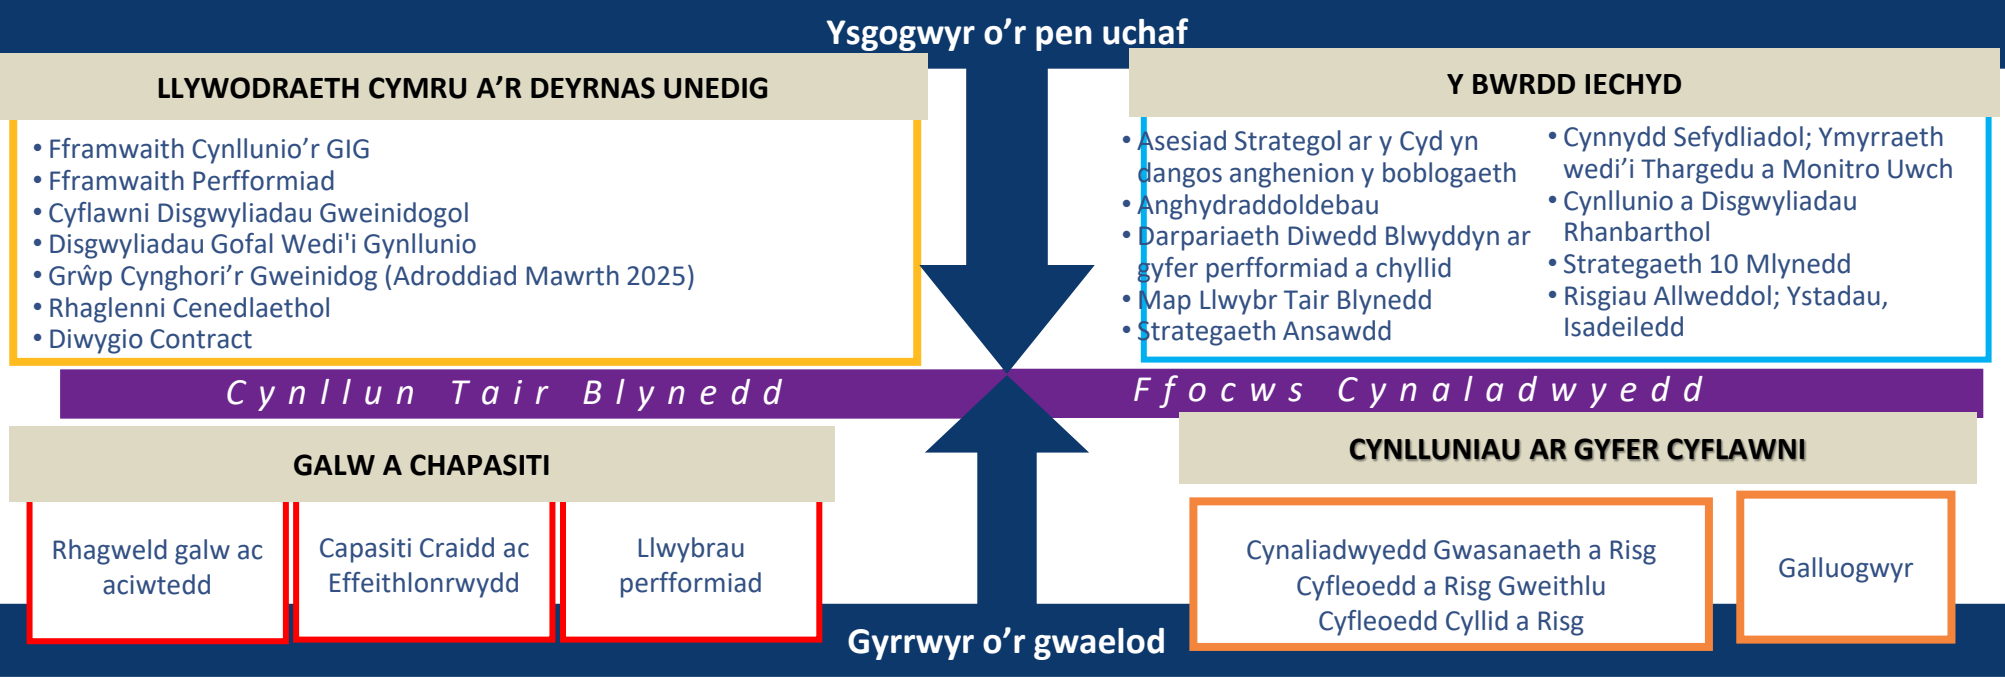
Ysgogwyr o'r pen uchaf

LLYWODRAETH CYMRU A'R DEYRNAS UNEDIG

• Fframwaith Cynllunio'r GIG
• Fframwaith Perfformiad
• Cyflawni Disgwyliadau Gweinidogol
• Disgwyliadau Gofal Wedi'i Gynllunio
• Grŵp Cynghori'r Gweinidog (Adroddiad Mawrth 2025)
• Rhaglenni Cenedlaethol
• Diwygio Contract

Y BWRDD IECHYD

• Asesiad Strategol ar y Cyd yn dangos anghenion y boblogaeth
• Anghydraddoldebau
• Darpariaeth Diwedd Blwyddyn ar gyfer perfformiad a chyllid
• Map Llwybr Tair Blynedd
• Strategaeth Ansawdd

• Cynnydd Sefydliadol; Ymyrraeth wedi'i Thargedu a Monitro Uwch
• Cynllunio a Disgwyliadau Rhanbarthol
• Strategaeth 10 Mlynedd
• Risgiau Allweddol; Ystadau, Isadeiledd

Cynllun Tair Blynedd

Ffocws Cynaladwyedd

GALW A CHAPASITI

Rhagweld galw ac aciwtedd

Capasiti Craidd ac Effeithlonrwydd

Llwybrau perfformiad

CYNLLUNIAU AR GYFER CYFLAWNI

Cynaliadwyedd Gwasanaeth a Risg
Cyfleoedd a Risg Gweithlu
Cyfleoedd Cyllid a Risg

Galluogwyr

Gyrrwyr o'r gwaelod